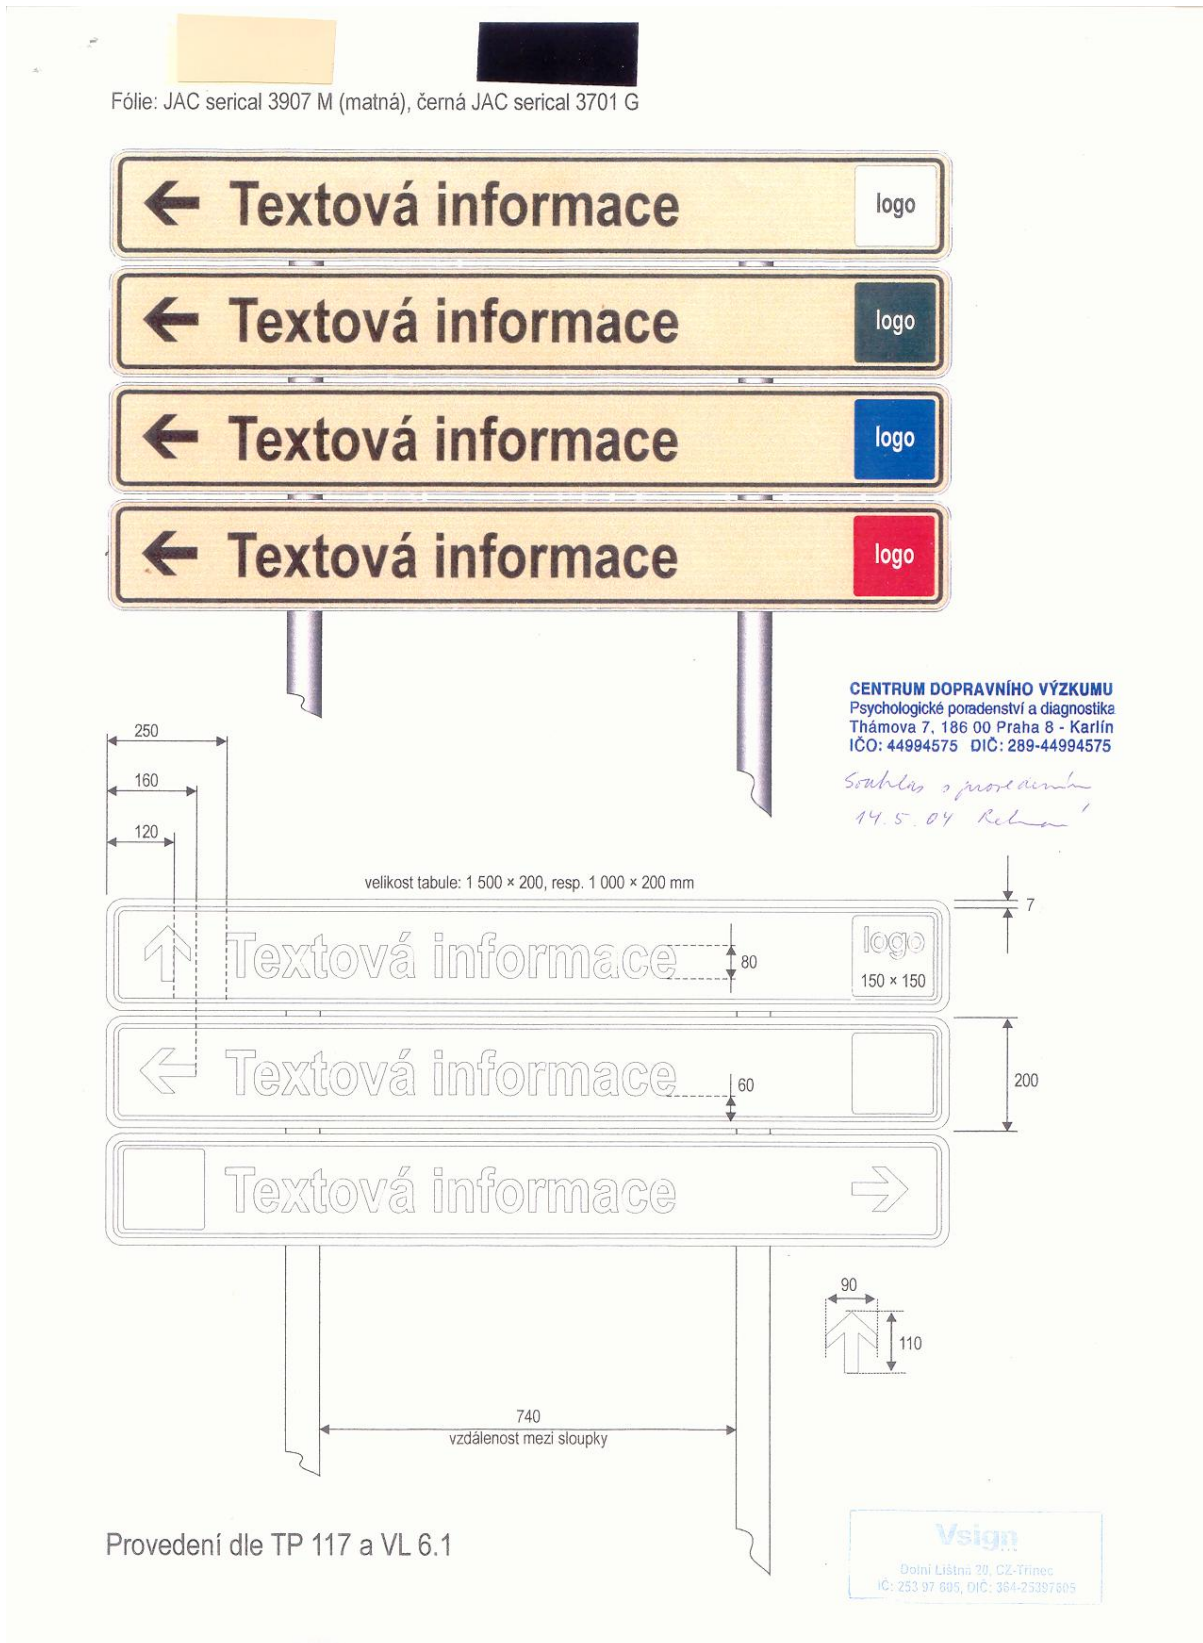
Fólie: JAC serical 3907 M (matná), černá JAC serical 3701 G

Textová informace
logo

Textová informace
logo

Textová informace
logo

Textová informace
logo

CENTRUM DOPRAVNÍHO VÝZKUMU
Psychologické poradenství a diagnostika
Thámova 7, 186 00 Praha 8 - Karlín
IČO: 44994575 DIČ: 289-44994575

Souhlas s provedením
14.5.04 Rehm

250
160
120

velikost tabule: 1 500 × 200, resp. 1 000 × 200 mm

7

Textová informace
80
logo
150 × 150

Textová informace
60
200

Textová informace

90
110

740
vzdálenost mezi sloupky

Provedení dle TP 117 a VL 6.1

Vsign
Dolní Líštná 30, CZ-Třinec
IČ: 253 97 605, DIČ: 384-25397605